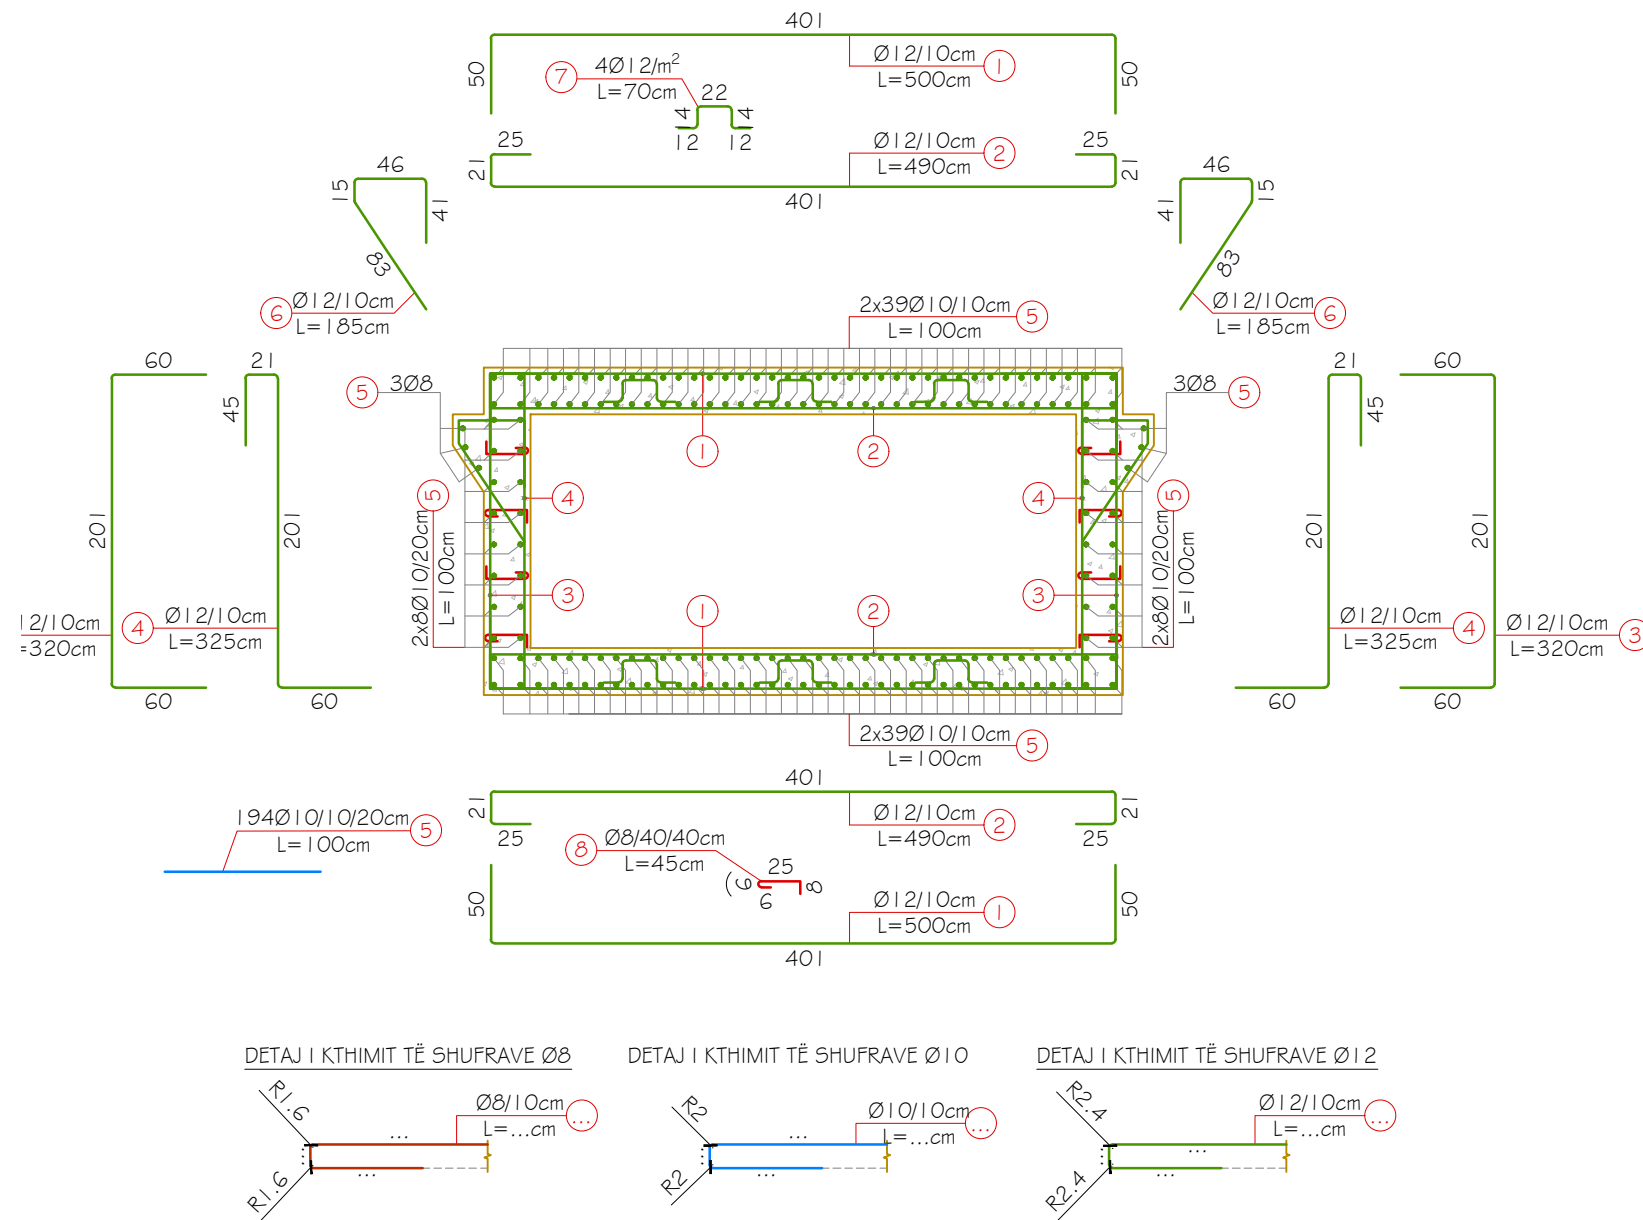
401

50

50

7

4Ø12/m$^2$

L=70cm

22

4

4

12

12

Ø12/10cm

L=500cm

1

25

25

21

21

Ø12/10cm

L=490cm

2

401

46

15

41

83

Ø12/10cm

L=185cm

6

46

15

41

83

Ø12/10cm

L=185cm

6

2x39Ø10/10cm

L=100cm

5

60

21

45

201

201

12/10cm

=320cm

4

Ø12/10cm

L=325cm

60

60

5

3Ø8

3Ø8

5

1

2

4

4

5

5

2x8Ø10/20cm

L=100cm

2x8Ø10/20cm

L=100cm

3

3

1

2

21

60

45

201

201

Ø12/10cm

L=325cm

4

Ø12/10cm

L=320cm

3

60

60

2x39Ø10/10cm

L=100cm

5

401

21

21

25

25

Ø12/10cm

L=490cm

2

194Ø10/10/20cm

L=100cm

5

8

Ø8/40/40cm

L=45cm

25

(9)

6

8

50

50

Ø12/10cm

L=500cm

1

401

DETAJ I KTHIMIT TË SHUFRAVE Ø8

R1.6

R1.6

Ø8/10cm

L=...cm

...

...

...

DETAJ I KTHIMIT TË SHUFRAVE Ø10

R2

R2

Ø10/10cm

L=...cm

...

...

...

DETAJ I KTHIMIT TË SHUFRAVE Ø12

R2.4

R2.4

Ø12/10cm

L=...cm

...

...

...